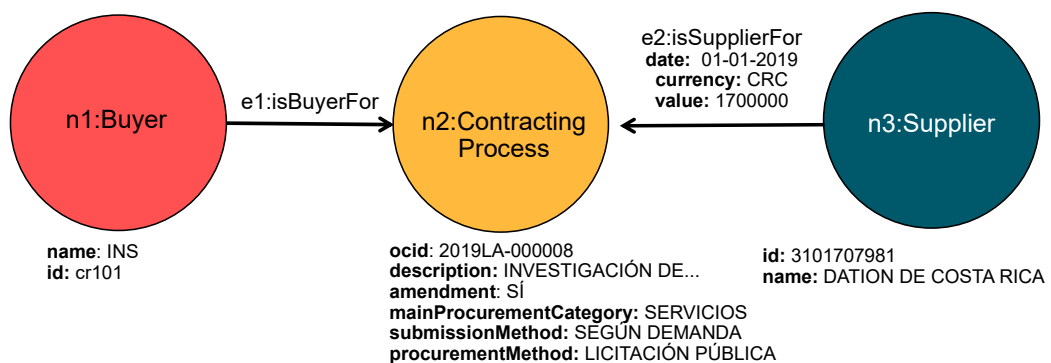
n1:Buyer

e1:isBuyerFor

n2:Contracting Process

e2:isSupplierFor
date: 01-01-2019
currency: CRC
value: 1700000

n3:Supplier

name: INS
id: cr101

ocid: 2019LA-000008
description: INVESTIGACIÓN DE...
amendment: SÍ
mainProcurementCategory: SERVICIOS
submissionMethod: SEGÚN DEMANDA
procurementMethod: LICITACIÓN PÚBLICA

id: 3101707981
name: DATION DE COSTA RICA